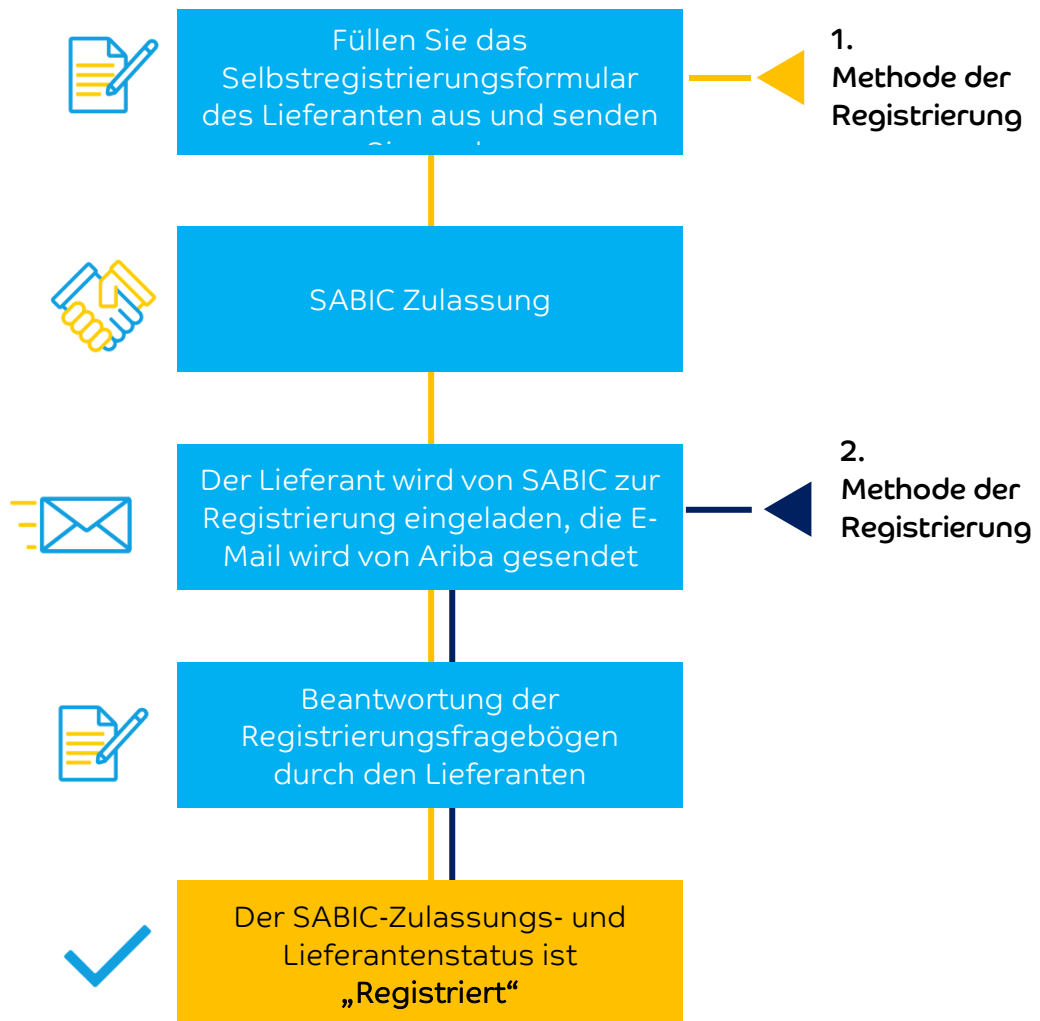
Füllen Sie das Selbstregistrierungsformular des Lieferanten aus und senden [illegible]

1.
Methode der Registrierung

SABIC Zulassung

Der Lieferant wird von SABIC zur Registrierung eingeladen, die E-Mail wird von Ariba gesendet

2.
Methode der Registrierung

Beantwortung der Registrierungsfragebögen durch den Lieferanten

Der SABIC-Zulassungs- und Lieferantenstatus ist „Registriert“